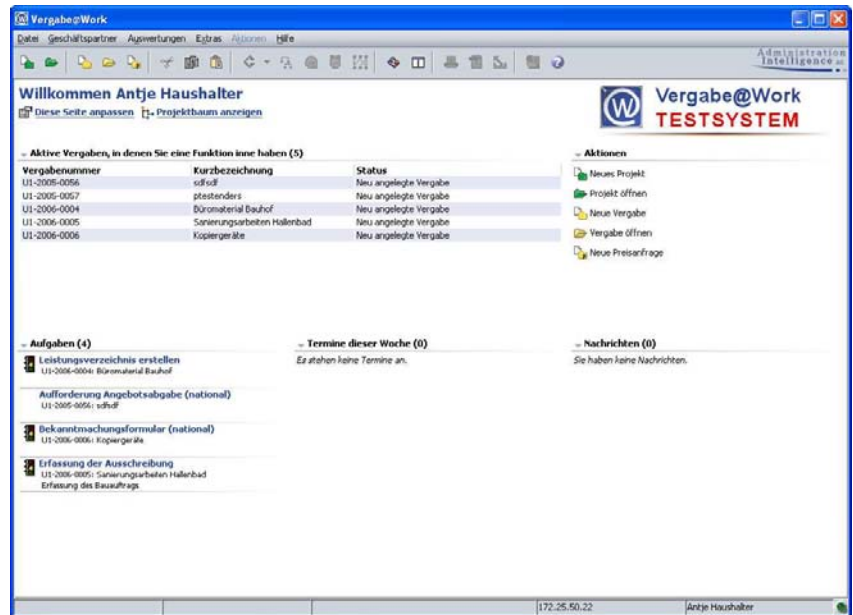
Vergabe@Work

Datei Geschäftspartner Auswertungen Extras Aktionen Hilfe

Administration Intelligence AG

Willkommen Antje Haushalter

Diese Seite anpassen Projektbaum anzeigen

Vergabe@Work TESTSYSTEM

Aktive Vergaben, in denen Sie eine Funktion inne haben (5)

| Vergabenummer | Kurzbezeichnung | Status |
|---|---|---|
| U1-2005-0056 | sdfsdf | Neu angelegte Vergabe |
| U1-2005-0057 | ptestenders | Neu angelegte Vergabe |
| U1-2006-0004 | Büromaterial Bauhof | Neu angelegte Vergabe |
| U1-2006-0005 | Sanierungsarbeiten Hallenbad | Neu angelegte Vergabe |
| U1-2006-0006 | Kopiergeräte | Neu angelegte Vergabe |

Aktionen

Neues Projekt

Projekt öffnen

Neue Vergabe

Vergabe öffnen

Neue Preisanfrage

Aufgaben (4)

Leistungsverzeichnis erstellen
U1-2006-0004: Büromaterial Bauhof

Aufforderung Angebotsabgabe (national)
U1-2005-0056: sdfsdf

Bekanntmachungsformular (national)
U1-2006-0006: Kopiergeräte

Erfassung der Ausschreibung
U1-2006-0005: Sanierungsarbeiten Hallenbad
Erfassung des Bauauftrags

Termine dieser Woche (0)

Es stehen keine Termine an.

Nachrichten (0)

Sie haben keine Nachrichten.

172.25.50.22

Antje Haushalter